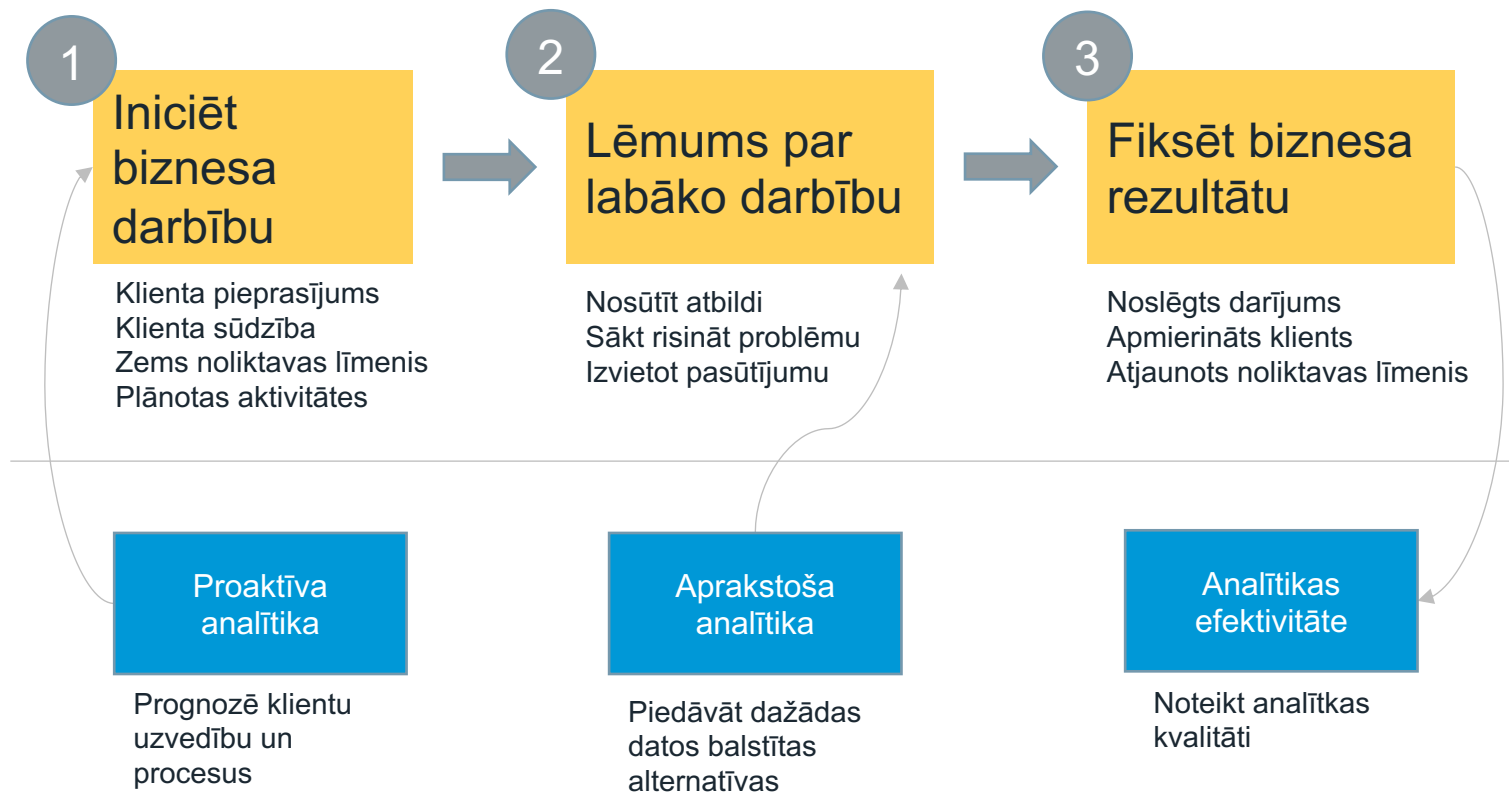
1

Iniciēt biznesa darbību

Klienta pieprasījums
Klienta sūdzība
Zems noliktavas līmenis
Plānotas aktivitātes

2

Lēmums par labāko darbību

Nosūtīt atbildi
Sākt risināt problēmu
Izvietot pasūtījumu

3

Fiksēt biznesa rezultātu

Noslēgts darījums
Apmierināts klients
Atjaunots noliktavas līmenis

Proaktīva analītika

Prognozē klientu uzvedību un procesus

Aprakstoša analītika

Piedāvāt dažādas datos balstītas alternatīvas

Analītikas efektivitāte

Noteikt analītkas kvalitāti